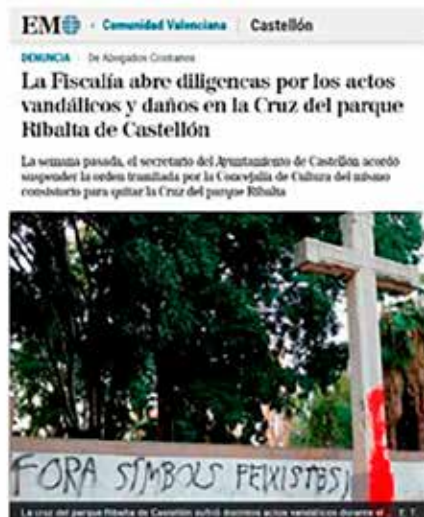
EM · Comunidad Valenciana | Castellón

DENUNCIA · De Abogados Cristianos

La Fiscalía abre diligencas por los actos vandálicos y daños en la Cruz del parque Ribalta de Castellón

La semana pasada, el secretario del Ayuntamiento de Castellón acordó suspender la orden tramitada por la Concejalía de Cultura del mismo consistorio para quitar la Cruz del parque Ribalta

FORA SÍMBOLS FEIXISTES!

La cruz del parque Ribalta de Castellón sufrió distintos actos vandálicos durante el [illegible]